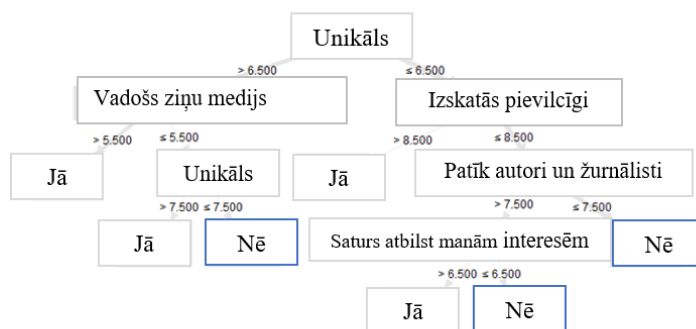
Unikāls

> 6.500
≤ 6.500

Vadošs ziņu medijs

Izskatās pievilcīgi

> 5.500
≤ 5.500

> 8.500
≤ 8.500

Jā

Unikāls

Jā

Patīk autori un žurnālisti

> 7.500
≤ 7.500

> 7.500
≤ 7.500

Jā

Nē

Saturs atbilst manām interesēm

Nē

> 6.500
≤ 6.500

Jā

Nē